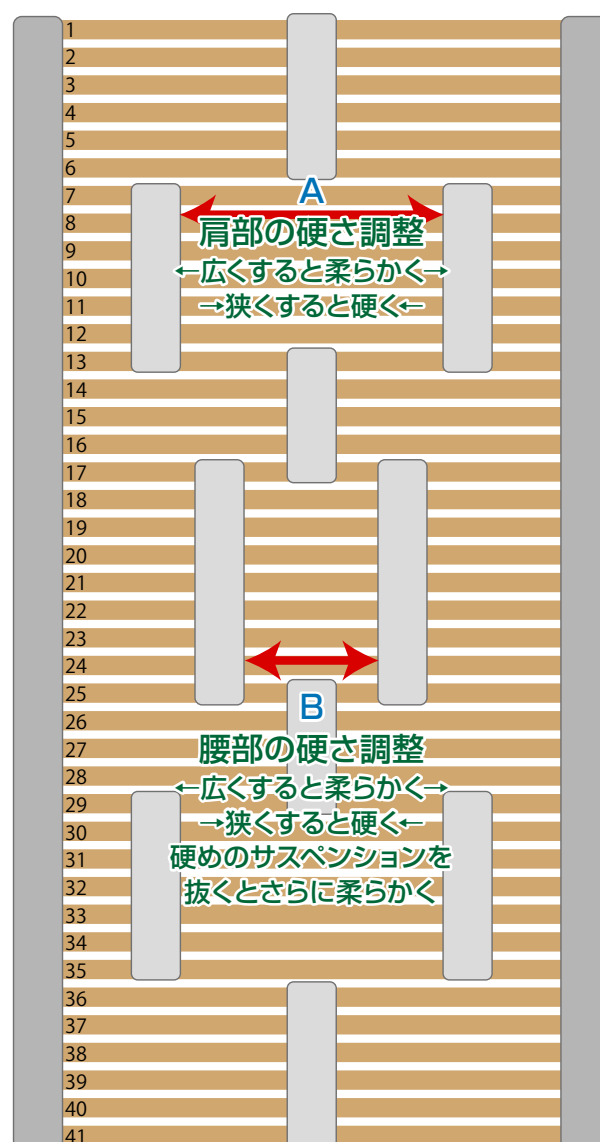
1
2
3
4
5
6
7
8
9
10
11
12
13
14
15
16
17
18
19
20
21
22
23
24
25
26
27
28
29
30
31
32
33
34
35
36
37
38
39
40
41

A
肩部の硬さ調整
←広くすると柔らかく→
→狭くすると硬く←

B
腰部の硬さ調整
←広くすると柔らかく→
→狭くすると硬く←
硬めのサスペンションを抜くとさらに柔らかく